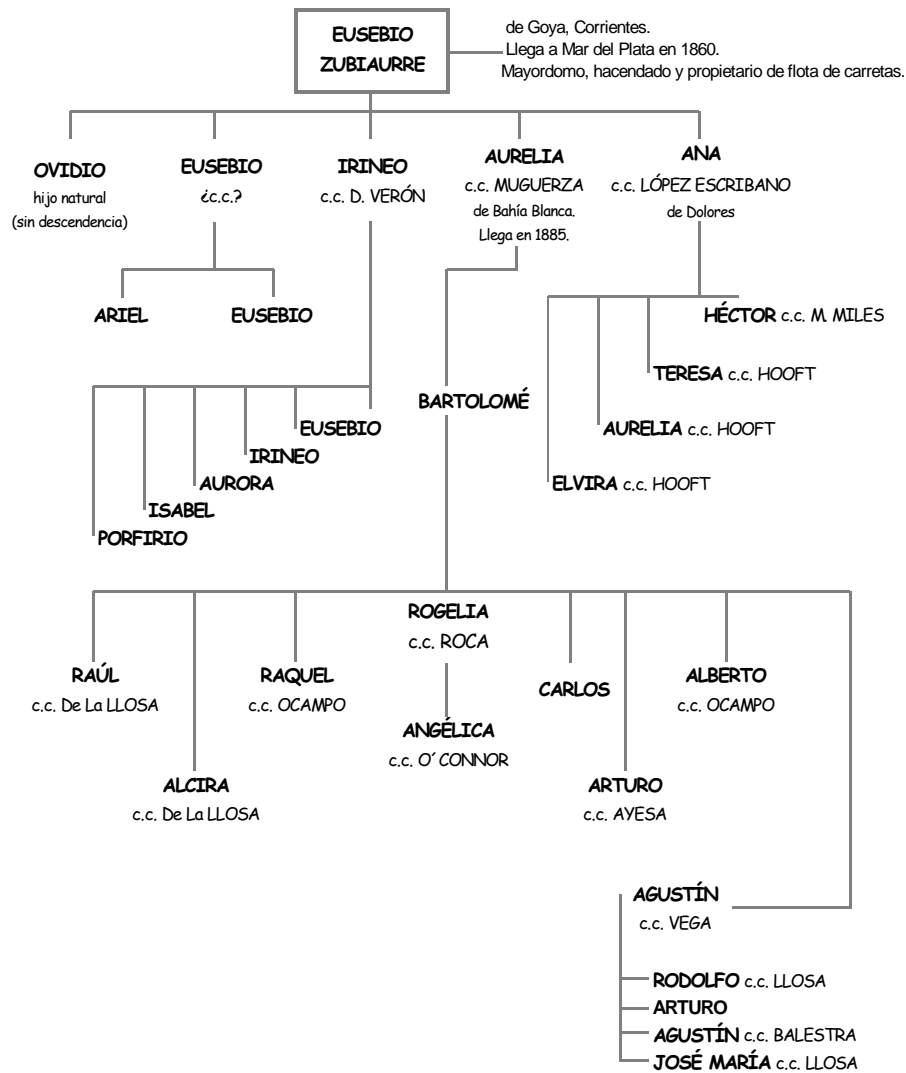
EUSEBIO ZUBIAURRE

de Goya, Corrientes.
Llega a Mar del Plata en 1860.
Mayordomo, hacendado y propietario de flota de carretas.

OVIDIO
hijo natural
(sin descendencia)

EUSEBIO
¿c.c.?

IRINEO
c.c. D. VERÓN

AURELIA
c.c. MUGUERZA
de Bahía Blanca.
Llega en 1885.

ANA
c.c. LÓPEZ ESCRIBANO
de Dolores

ARIEL

EUSEBIO

HÉCTOR c.c. M. MILES

TERESA c.c. HOOFT

BARTOLOMÉ

EUSEBIO

AURELIA c.c. HOOFT

IRINEO

AURORA

ELVIRA c.c. HOOFT

ISABEL

PORFIRIO

ROGELIA
c.c. ROCA

RAÚL
c.c. De La LLOSA

RAQUEL
c.c. OCAMPO

CARLOS

ALBERTO
c.c. OCAMPO

ANGÉLICA
c.c. O´CONNOR

ALCIRA
c.c. De La LLOSA

ARTURO
c.c. AYESA

AGUSTÍN
c.c. VEGA

RODOLFO c.c. LLOSA
ARTURO
AGUSTÍN c.c. BALESTRA
JOSÉ MARÍA c.c. LLOSA